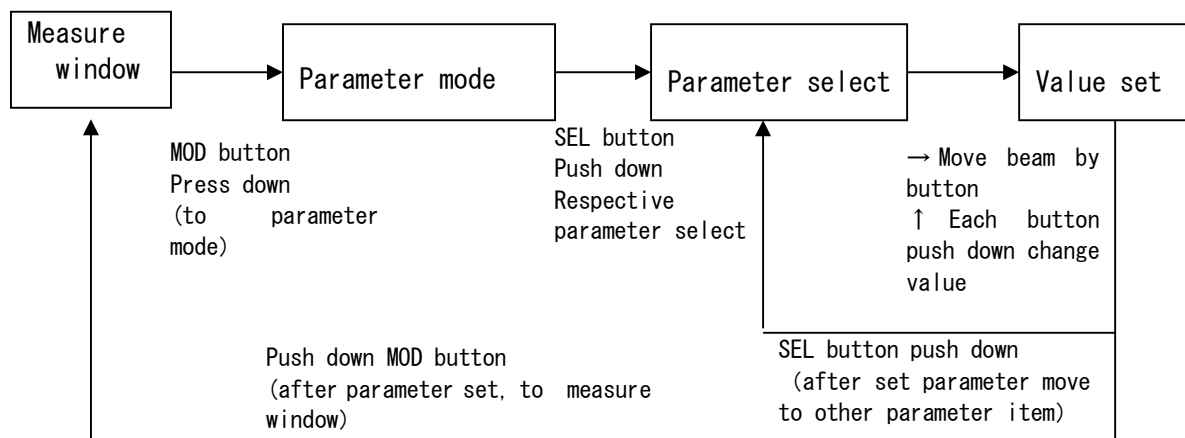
Measure window

Parameter mode

Parameter select

Value set

MOD button Press down (to parameter mode)

SEL button Push down Respective parameter select

→ Move beam by button
↑ Each button push down change value

Push down MOD button (after parameter set, to measure window)

SEL button push down (after set parameter move to other parameter item)